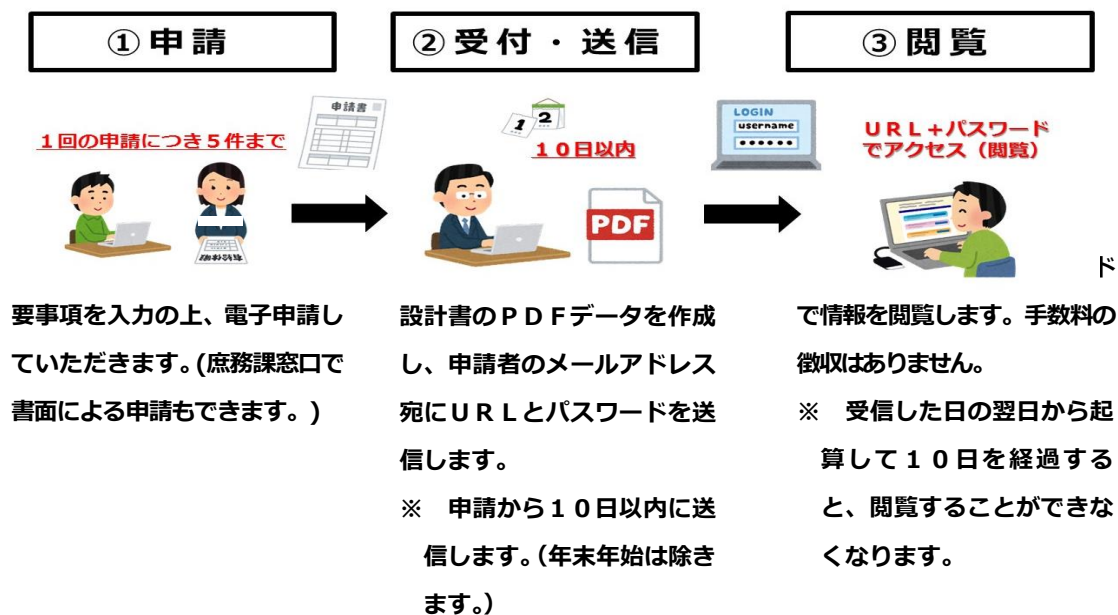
①申請

②受付・送信

③閲覧

１回の申請につき５件まで

申請書

1 2

１０日以内

PDF

LOGIN
username
••••••

ＵＲＬ＋パスワードでアクセス（閲覧）

ド

要事項を入力の上、電子申請していただきます。(庶務課窓口で書面による申請もできます。)

設計書のＰＤＦデータを作成し、申請者のメールアドレス宛にＵＲＬとパスワードを送信します。

※　申請から１０日以内に送信します。(年末年始は除きます。)

で情報を閲覧します。手数料の徴収はありません。

※　受信した日の翌日から起算して１０日を経過すると、閲覧することができなくなります。